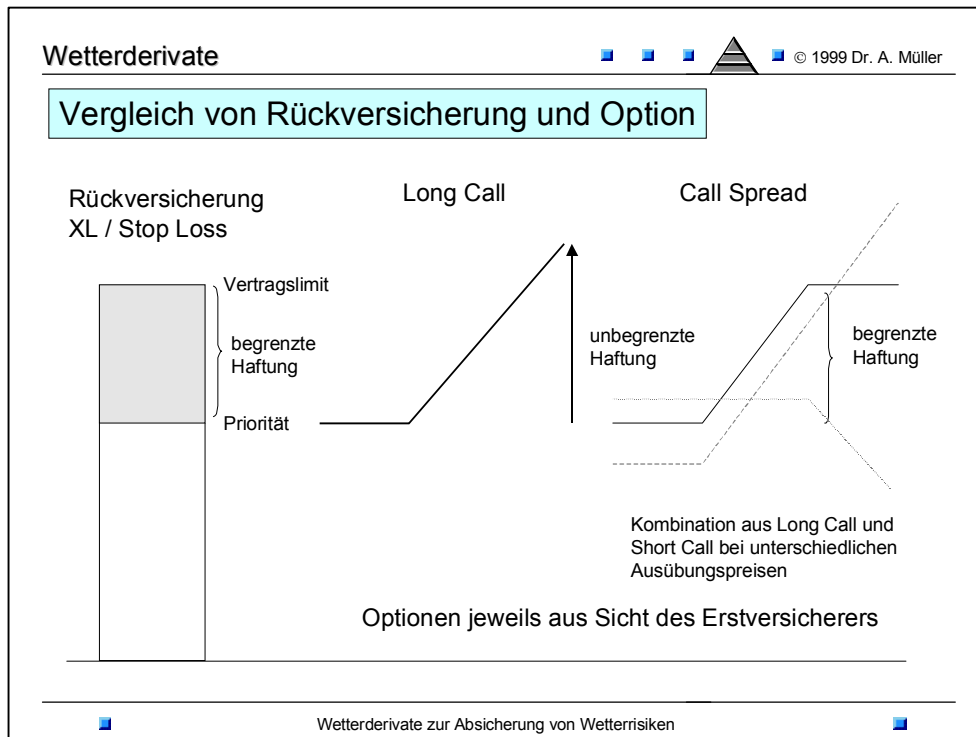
Wetterderivate

© 1999 Dr. A. Müller

Vergleich von Rückversicherung und Option

Rückversicherung
XL / Stop Loss

Long Call

Call Spread

Vertragslimit

begrenzte Haftung

Priorität

unbegrenzte Haftung

begrenzte Haftung

Kombination aus Long Call und Short Call bei unterschiedlichen Ausübungspreisen

Optionen jeweils aus Sicht des Erstversicherers

Wetterderivate zur Absicherung von Wetterrisiken